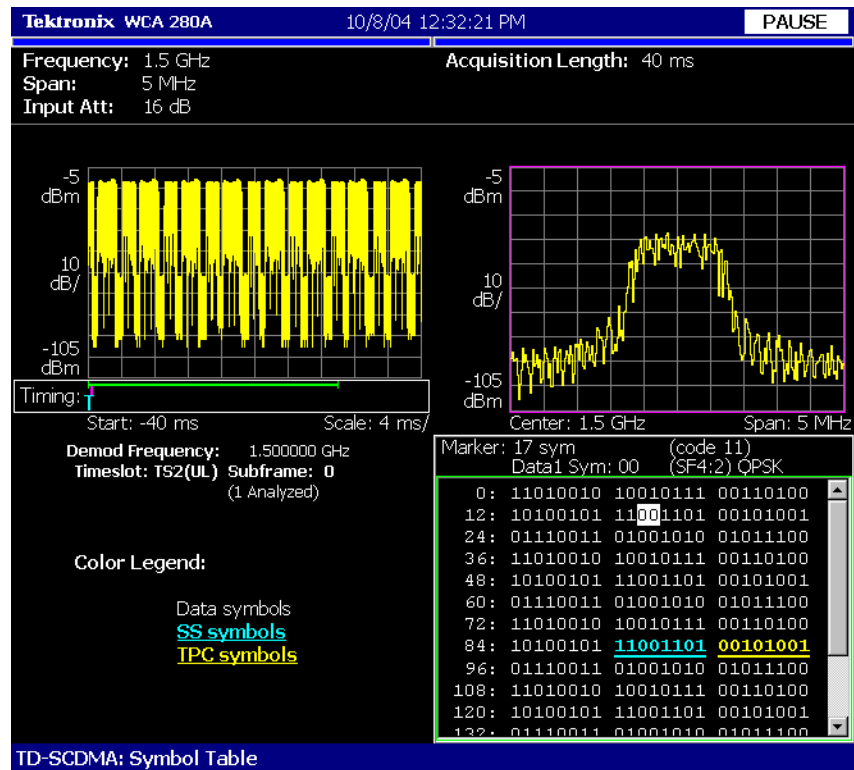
Tektronix WCA 280A 10/8/04 12:32:21 PM PAUSE

Frequency: 1.5 GHz
Span: 5 MHz
Input Att: 16 dB

Acquisition Length: 40 ms

-5 dBm
10 dB/
-105 dBm

Timing:
Start: -40 ms Scale: 4 ms/

-5 dBm
10 dB/
-105 dBm
Center: 1.5 GHz Span: 5 MHz

Demod Frequency: 1.500000 GHz
Timeslot: TS2(UL) Subframe: 0
(1 Analyzed)

Marker: 17 sym (code 11)
Data1 Sym: 00 (SF4:2) QPSK

| | | | |
|---|---|---|---|
| 0: | 11010010 | 10010111 | 00110100 |
| 12: | 10100101 | 11001101 | 00101001 |
| 24: | 01110011 | 01001010 | 01011100 |
| 36: | 11010010 | 10010111 | 00110100 |
| 48: | 10100101 | 11001101 | 00101001 |
| 60: | 01110011 | 01001010 | 01011100 |
| 72: | 11010010 | 10010111 | 00110100 |
| 84: | 10100101 | 11001101 | 00101001 |
| 96: | 01110011 | 01001010 | 01011100 |
| 108: | 11010010 | 10010111 | 00110100 |
| 120: | 10100101 | 11001101 | 00101001 |
| 132: | 01110011 | 01001010 | 01011100 |

Color Legend:

Data symbols
SS symbols
TPC symbols

TD-SCDMA: Symbol Table